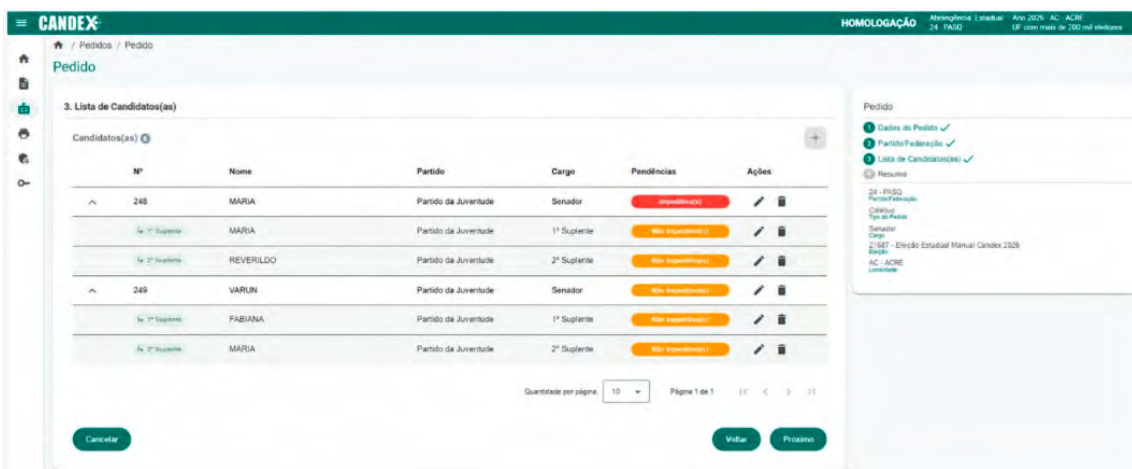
CANDEX

HOMOLOGAÇÃO Abrangência: Estadual 24 - PASQ Ano 2026 · AC - ACRE UF com mais de 200 mil eleitores

/ Pedidos / Pedido

Pedido

3. Lista de Candidatos(as)

Candidatos(as)

| | Nº | Nome | Partido | Cargo | Pendências | Ações |
|---|---|---|---|---|---|---|
| ^ | 248 | MARIA | Partido da Juventude | Senador | Impeditiva(s) | |
| | 1º Suplente | MARIA | Partido da Juventude | 1º Suplente | Não impeditiva(s) | |
| | 2º Suplente | REVERILDO | Partido da Juventude | 2º Suplente | Não impeditiva(s) | |
| ^ | 249 | VARUN | Partido da Juventude | Senador | Não impeditiva(s) | |
| | 1º Suplente | FABIANA | Partido da Juventude | 1º Suplente | Não impeditiva(s) | |
| | 2º Suplente | MARIA | Partido da Juventude | 2º Suplente | Não impeditiva(s) | |

Quantidade por página: 10 Página 1 de 1

Cancelar

Voltar Próximo

Pedido

1 Dados do Pedido
2 Partido/Federação
3 Lista de Candidatos(as)
Resumo

24 - PASQ
Partido/Federação
Coletivo
Tipo do Pedido
Senador
Cargo
21687 - Eleição Estadual Manual Candex 2026
Eleição
AC - ACRE
Localidade